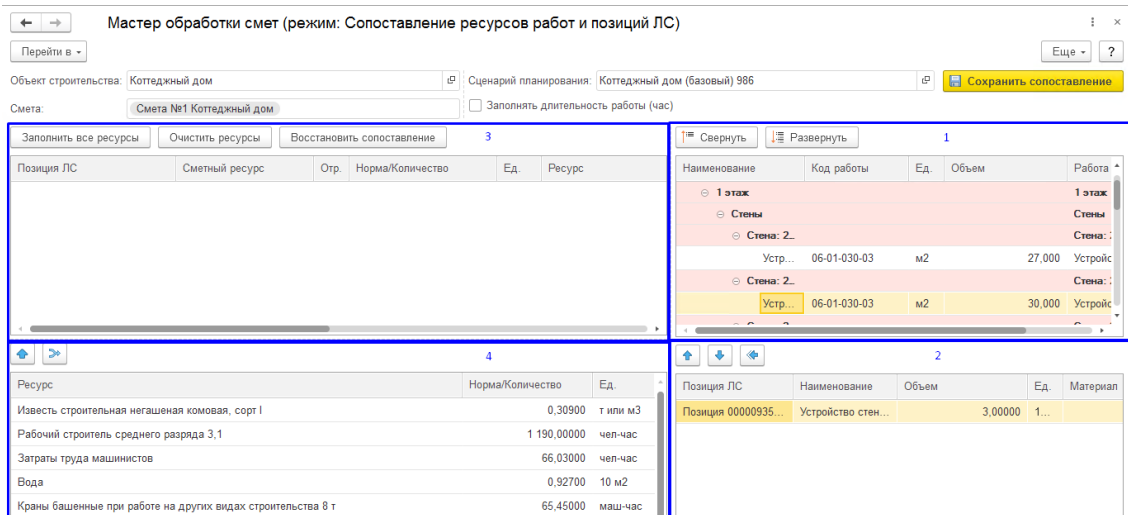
Мастер обработки смет (режим: Сопоставление ресурсов работ и позиций ЛС)

Перейти в

Еще ?

Объект строительства: Коттеджный дом

Сценарий планирования: Коттеджный дом (базовый) 986

Сохранить сопоставление

Смета: Смета №1 Коттеджный дом

Заполнять длительность работы (час)

Заполнить все ресурсы Очистить ресурсы Восстановить сопоставление 3

| Позиция ЛС | Сметный ресурс | Отр. | Норма/Количество | Ед. | Ресурс |
|---|---|---|---|---|---|

Свернуть Развернуть 1

| Наименование | Код работы | Ед. | Объем | Работа |
|---|---|---|---|---|
| 1 этаж | | | | 1 этаж |
| Стены | | | | Стены |
| Стена: 2... | | | | Стена: |
| Устр... | 06-01-030-03 | м2 | 27,000 | Устройс |
| Стена: 2... | | | | Стена: |
| Устр... | 06-01-030-03 | м2 | 30,000 | Устройс |

4

| Ресурс | Норма/Количество | Ед. |
|---|---|---|
| Известь строительная негашеная комовая, сорт I | 0,30900 | т или м3 |
| Рабочий строитель среднего разряда 3,1 | 1 190,00000 | чел-час |
| Затраты труда машинистов | 66,03000 | чел-час |
| Вода | 0,92700 | 10 м2 |
| Краны башенные при работе на других видах строительства 8 т | 65,45000 | маш-час |

2

| Позиция ЛС | Наименование | Объем | Ед. | Материал |
|---|---|---|---|---|
| Позиция 00000935... | Устройство стен... | 3,00000 | 1... | |